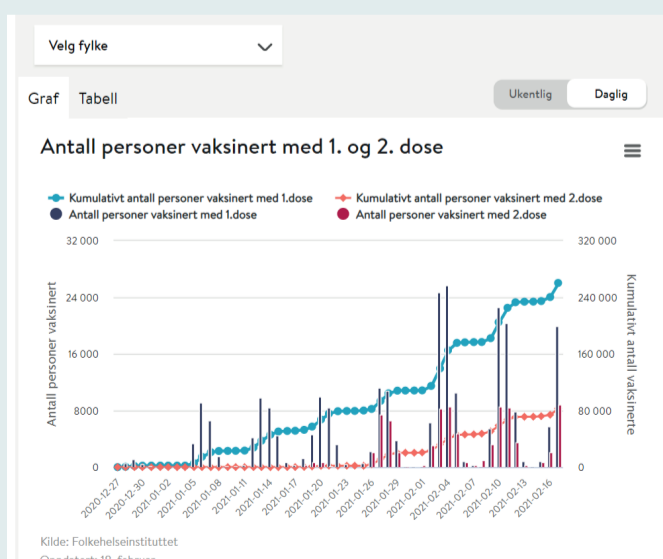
Velg fylke

Graf Tabell

Ukentlig Daglig

Antall personer vaksinert med 1. og 2. dose

Kumulativt antall personer vaksinert med 1.dose
Antall personer vaksinert med 1.dose
Kumulativt antall personer vaksinert med 2.dose
Antall personer vaksinert med 2.dose

Antall personer vaksinert

32 000
24 000
16 000
8000
0

Kumulativt antall vaksinerte

320 000
240 000
160 000
80 000
0

2020-12-27
2020-12-30
2021-01-02
2021-01-05
2021-01-08
2021-01-11
2021-01-14
2021-01-17
2021-01-20
2021-01-23
2021-01-26
2021-01-29
2021-02-01
2021-02-04
2021-02-07
2021-02-10
2021-02-13
2021-02-16

Kilde: Folkehelseinstituttet
Oppdatert: 18. februar